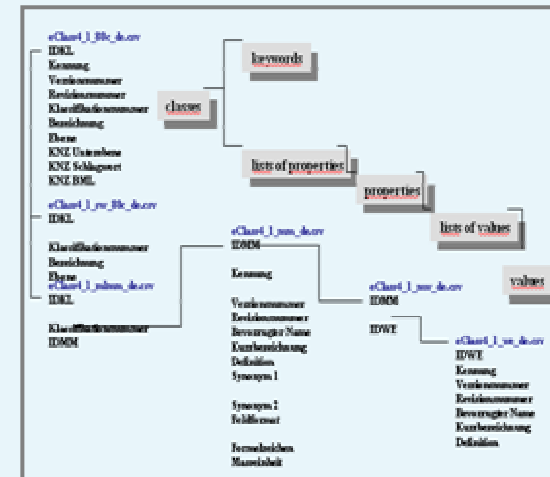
eClass4_1_llb_de.csv
IDKL
Kennung
Versionsnummer
Revisionsnummer
Klassifikationsnummer
Bezeichnung
Ebene
KNZ Unterebene
KNZ Schlagwort
KNZ BML

classes

keywords

lists of properties

properties

lists of values

values

eClass4_1_rw_llb_de.csv
IDKL

Klassifikationsnummer
Bezeichnung
Ebene

eClass4_1_mlmm_de.csv
IDKL

Klassifikationsnummer
IDMM

eClass4_1_mm_de.csv
IDMM

Kennung

Versionsnummer
Revisionsnummer
Bevorzugter Name
Kurzbezeichnung
Definition
Synonym 1

Synonym 2
Feldformat

Formelzeichen
Masseinheit

eClass4_1_mw_de.csv
IDMM

IDWE

eClass4_1_we_de.csv
IDWE
Kennung
Versionsnummer
Revisionsnummer
Bevorzugter Name
Kurzbezeichnung
Definition